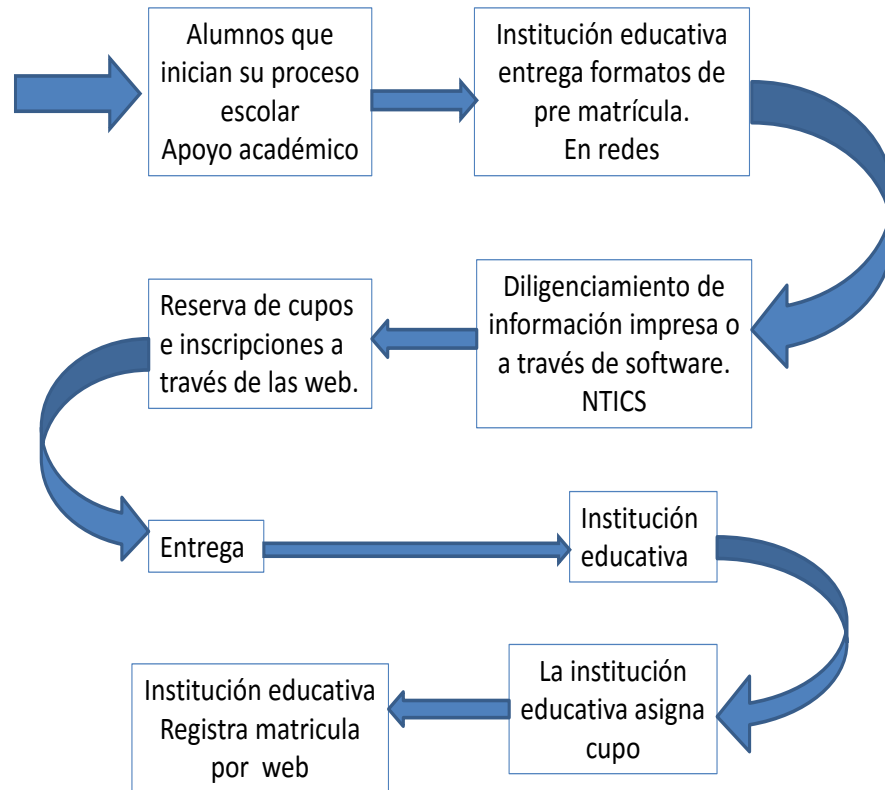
Alumnos que inician su proceso escolar
Apoyo académico

Institución educativa entrega formatos de pre matrícula.
En redes

Diligenciamiento de información impresa o a través de software.
NTICS

Reserva de cupos e inscripciones a través de las web.

Entrega

Institución educativa

La institución educativa asigna cupo

Institución educativa
Registra matricula por web